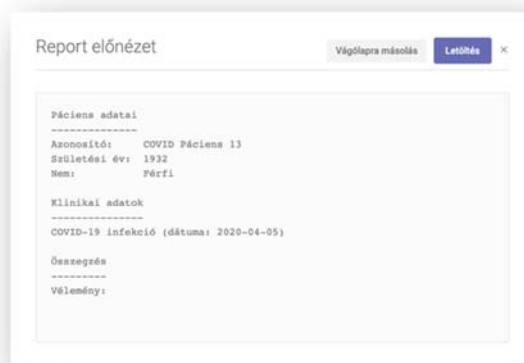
Report előnézet

Vágólapra másolás

Letöltés

×

Páciens adatai
---------------
Azonosító: COVID Páciens 13
Születési év: 1932
Nem: Férfi

Klinikai adatok
---------------
COVID-19 infekció (dátuma: 2020-04-05)

Összegzés
---------
Vélemény: